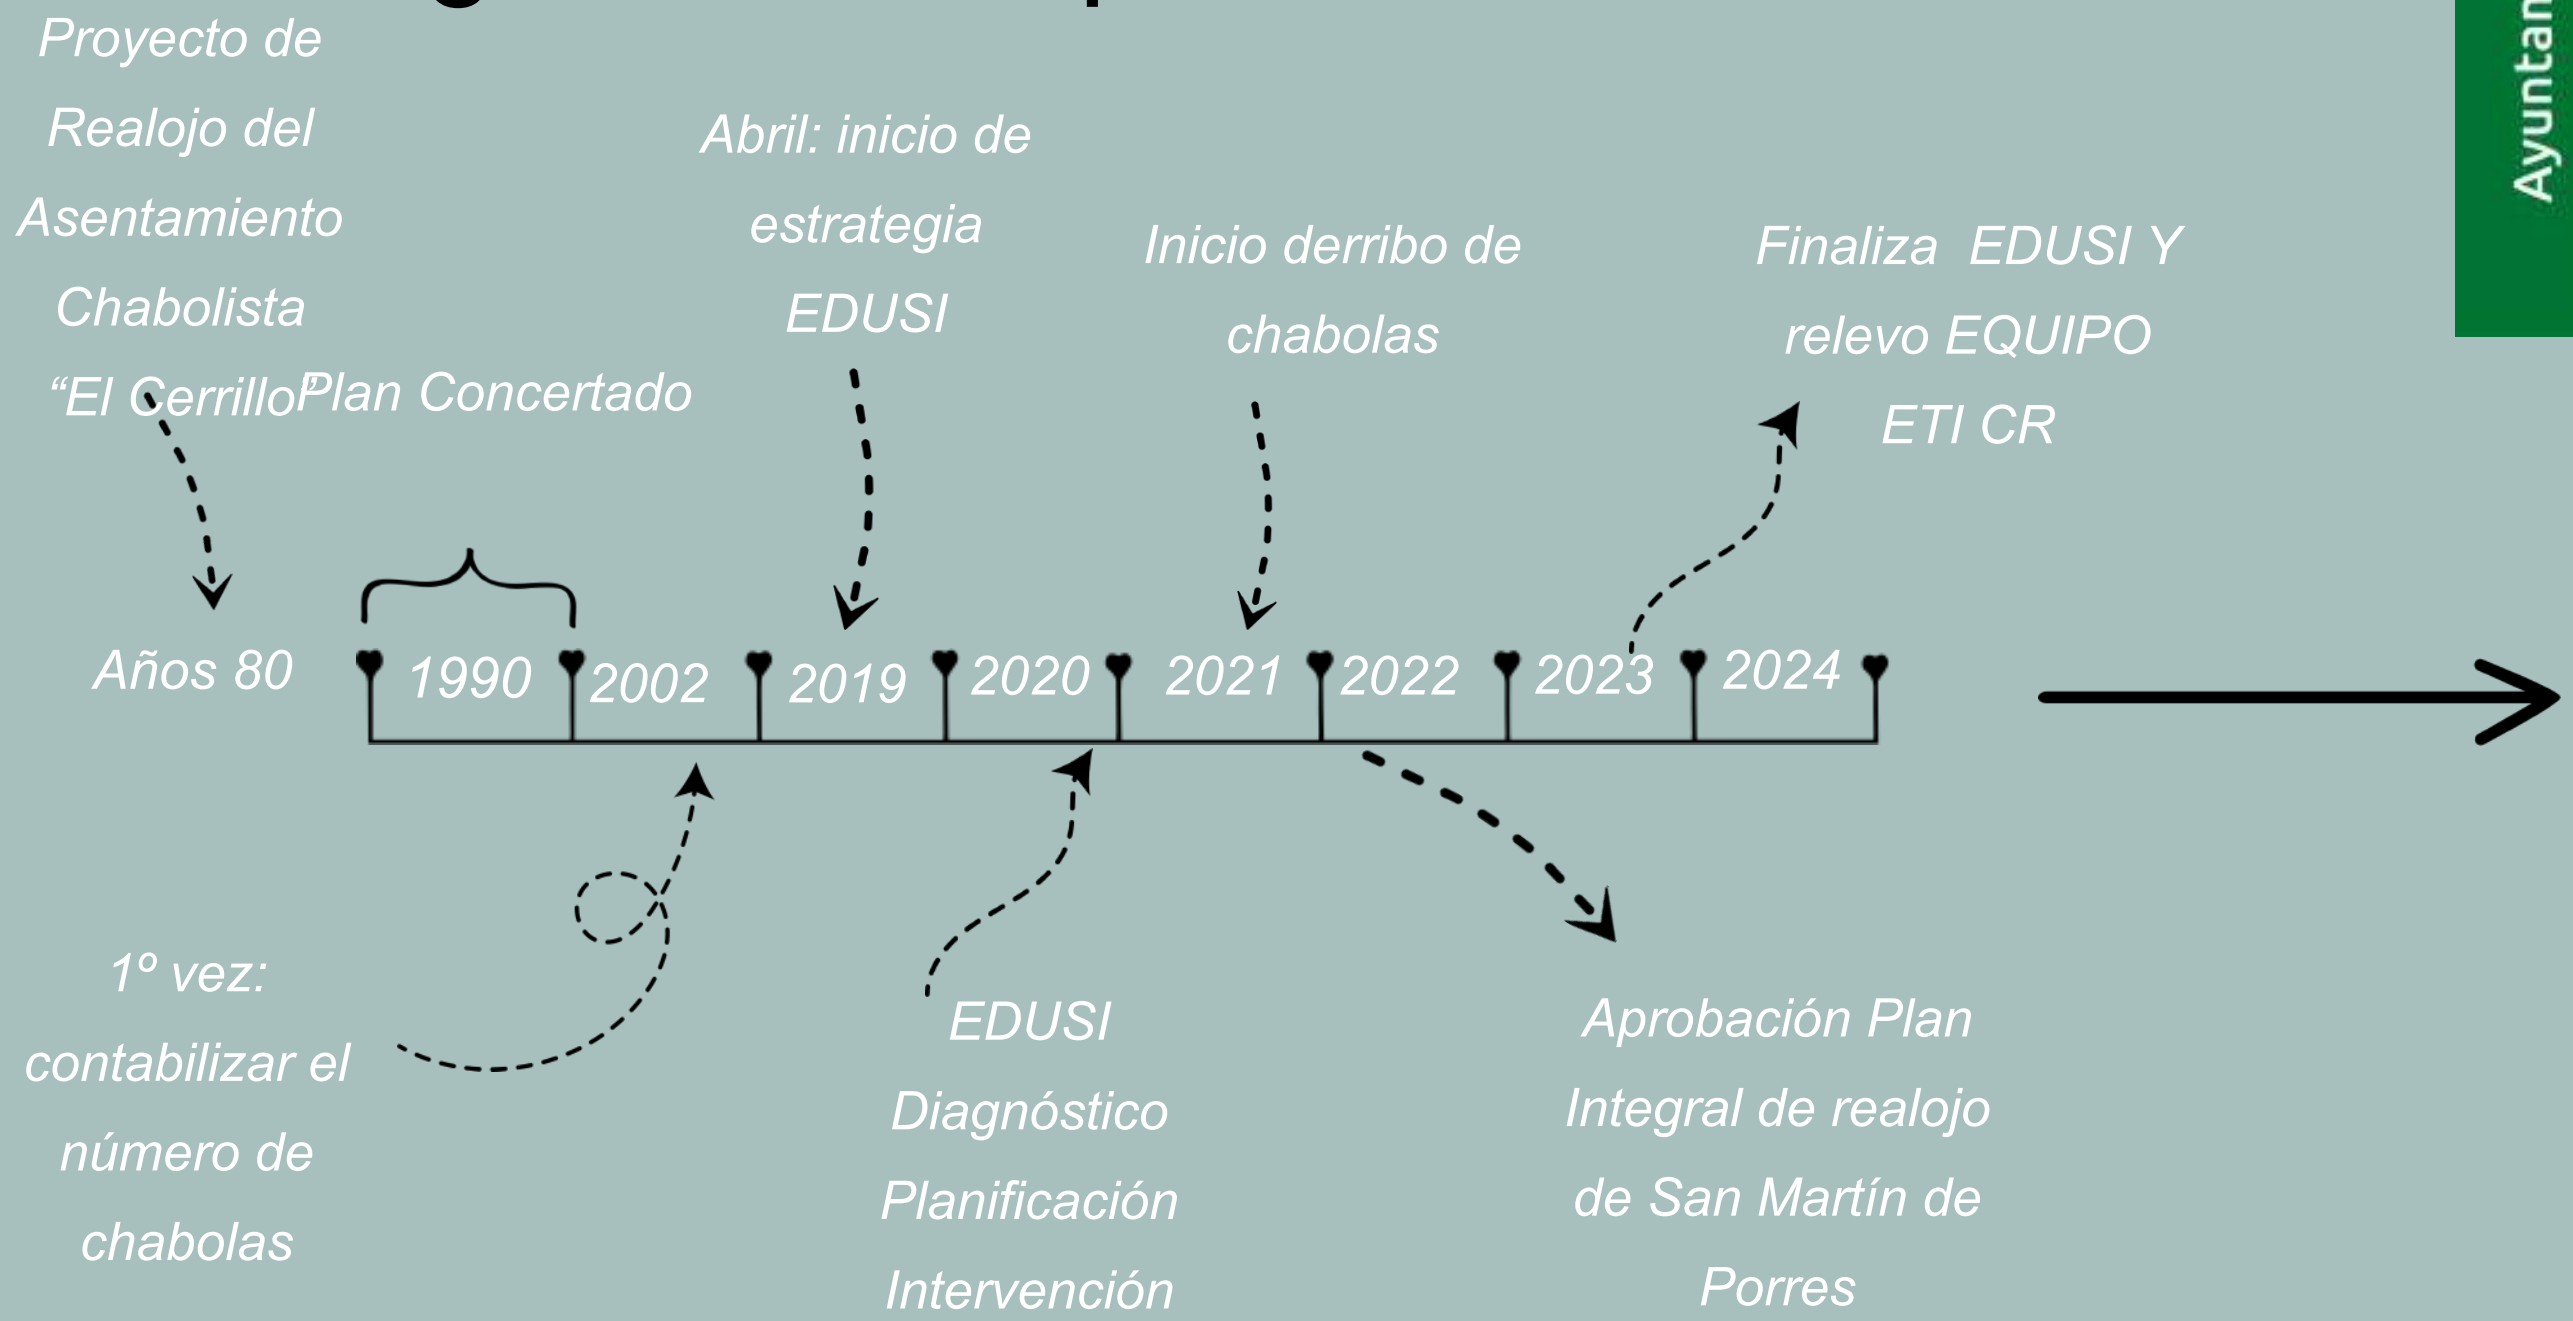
Proyecto de Realojo del Asentamiento Chabolista "El Cerrillo"

Plan Concertado

Abril: inicio de estrategia EDUSI

Inicio derribo de chabolas

Finaliza EDUSI Y relevo EQUIPO ETI CR

Ayuntan

Años 80

1990

2002

2019

2020

2021

2022

2023

2024

1º vez: contabilizar el número de chabolas

EDUSI Diagnóstico Planificación Intervención

Aprobación Plan Integral de realojo de San Martín de Porres